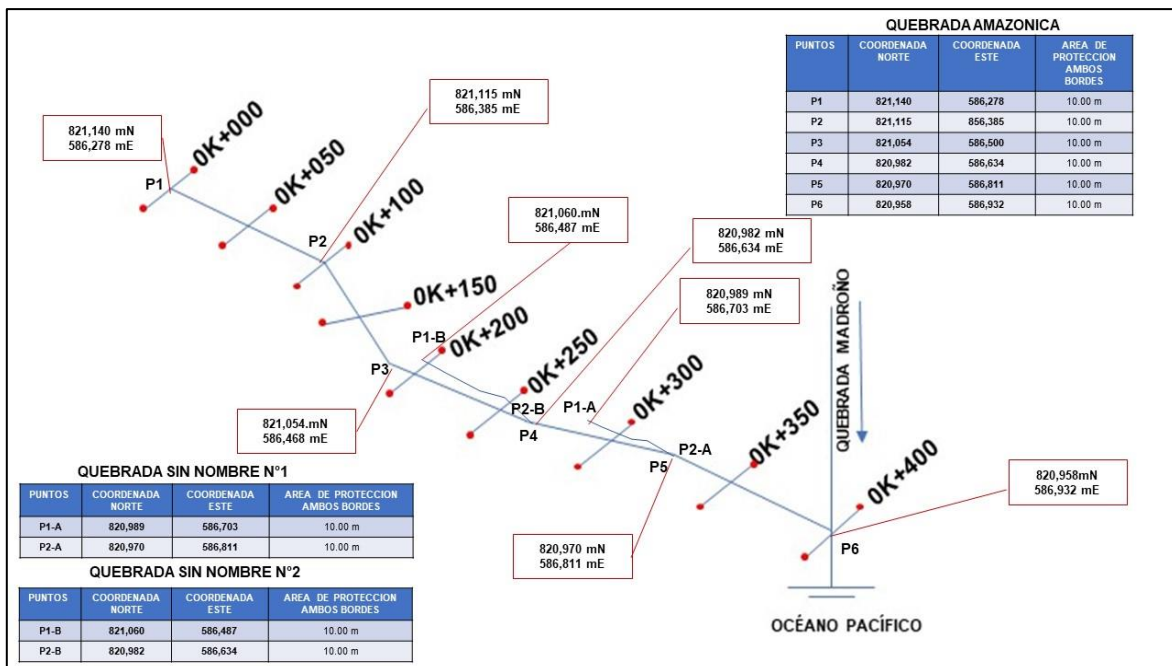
QUEBRADA AMAZONICA

| PUNTOS | COORDENADA NORTE | COORDENADA ESTE | AREA DE PROTECCION AMBOS BORDES |
|---|---|---|---|
| P1 | 821,140 | 586,278 | 10.00 m |
| P2 | 821,115 | 856,385 | 10.00 m |
| P3 | 821,054 | 586,500 | 10.00 m |
| P4 | 820,982 | 586,634 | 10.00 m |
| P5 | 820,970 | 586,811 | 10.00 m |
| P6 | 820,958 | 586,932 | 10.00 m |

821,140 mN
586,278 mE

821,115 mN
586,385 mE

821,060.mN
586,487 mE

820,982 mN
586,634 mE

820,989 mN
586,703 mE

821,054.mN
586,468 mE

820,970 mN
586,811 mE

820,958mN
586,932 mE

0K+000
0K+050
0K+100
0K+150
0K+200
0K+250
0K+300
0K+350
0K+400

P1
P2
P1-B
P3
P2-B
P1-A
P4
P5
P2-A
P6

QUEBRADA MADROÑO

OCÉANO PACÍFICO

QUEBRADA SIN NOMBRE N°1

| PUNTOS | COORDENADA NORTE | COORDENADA ESTE | AREA DE PROTECCION AMBOS BORDES |
|---|---|---|---|
| P1-A | 820,989 | 586,703 | 10.00 m |
| P2-A | 820,970 | 586,811 | 10.00 m |

QUEBRADA SIN NOMBRE N°2

| PUNTOS | COORDENADA NORTE | COORDENADA ESTE | AREA DE PROTECCION AMBOS BORDES |
|---|---|---|---|
| P1-B | 821,060 | 586,487 | 10.00 m |
| P2-B | 820,982 | 586,634 | 10.00 m |